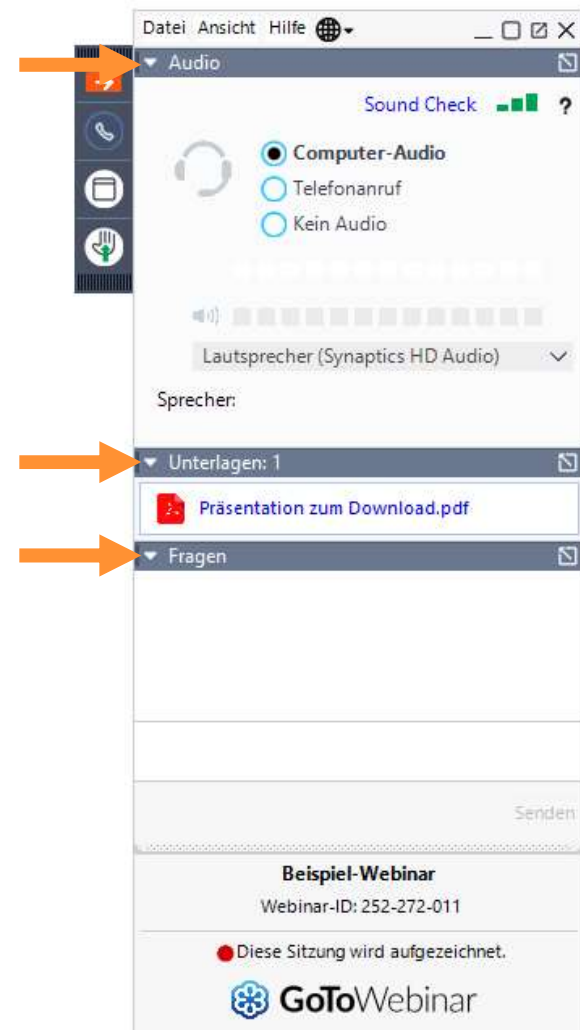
Datei Ansicht Hilfe

Audio

Sound Check ?

Computer-Audio
Telefonanruf
Kein Audio

Lautsprecher (Synaptics HD Audio)

Sprecher:

Unterlagen: 1

Präsentation zum Download.pdf

Fragen

Senden

Beispiel-Webinar
Webinar-ID: 252-272-011

Diese Sitzung wird aufgezeichnet.

GoToWebinar